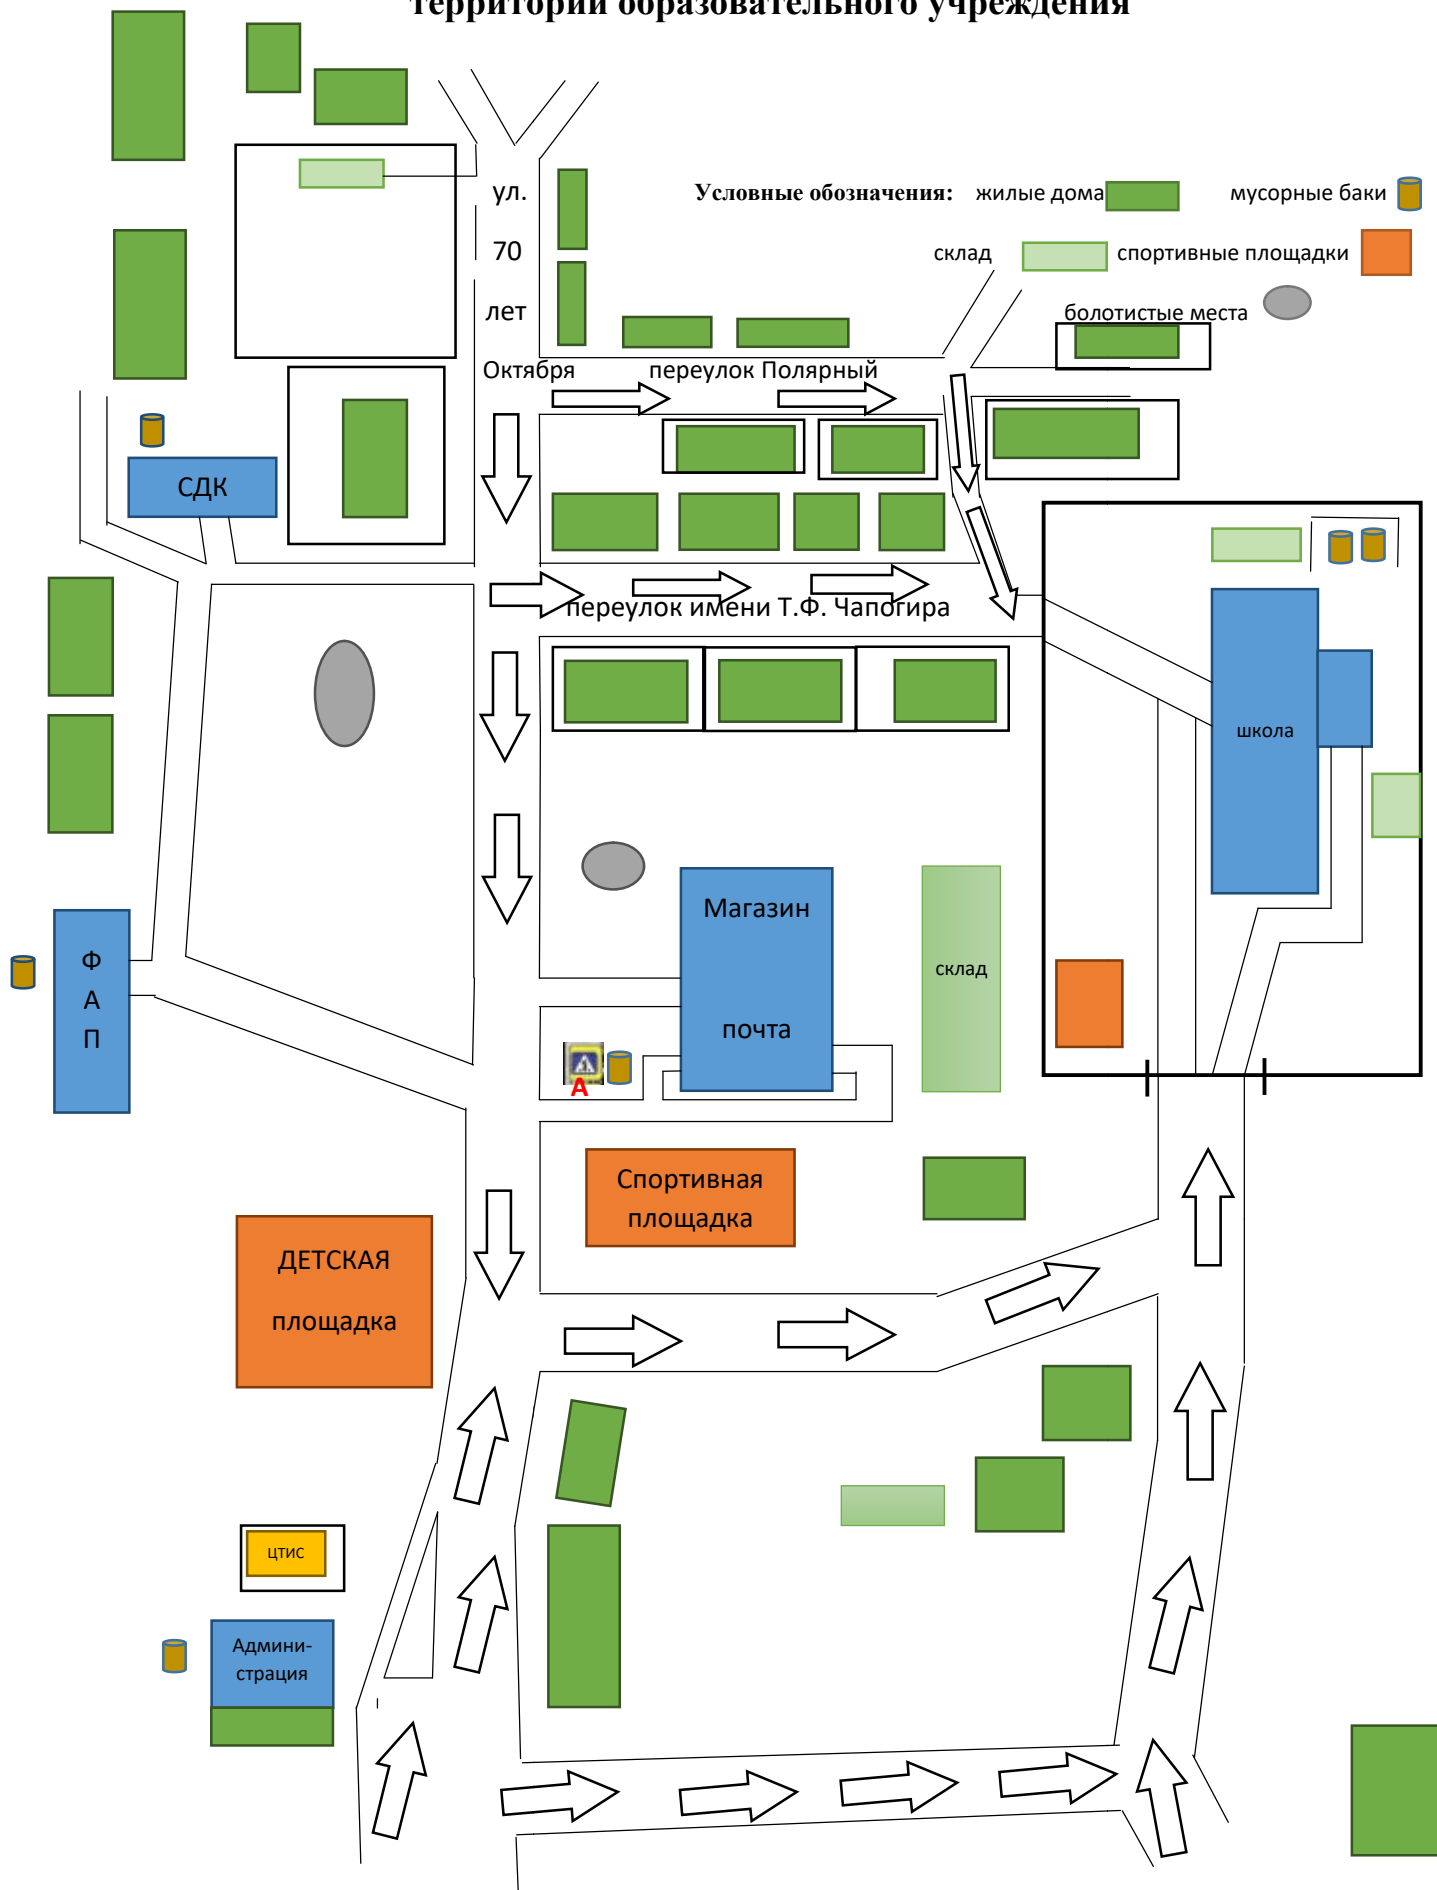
территории образовательного учреждения

Условные обозначения: жилые дома мусорные баки
склад спортивные площадки
болотистые места

ул.
70
лет
Октября

переулок Полярный

СДК

переулок имени Т.Ф. Чапогира

школа

Ф
А
П

Магазин
почта

склад

А

Спортивная площадка

ДЕТСКАЯ
площадка

цтис

Админи-
страция